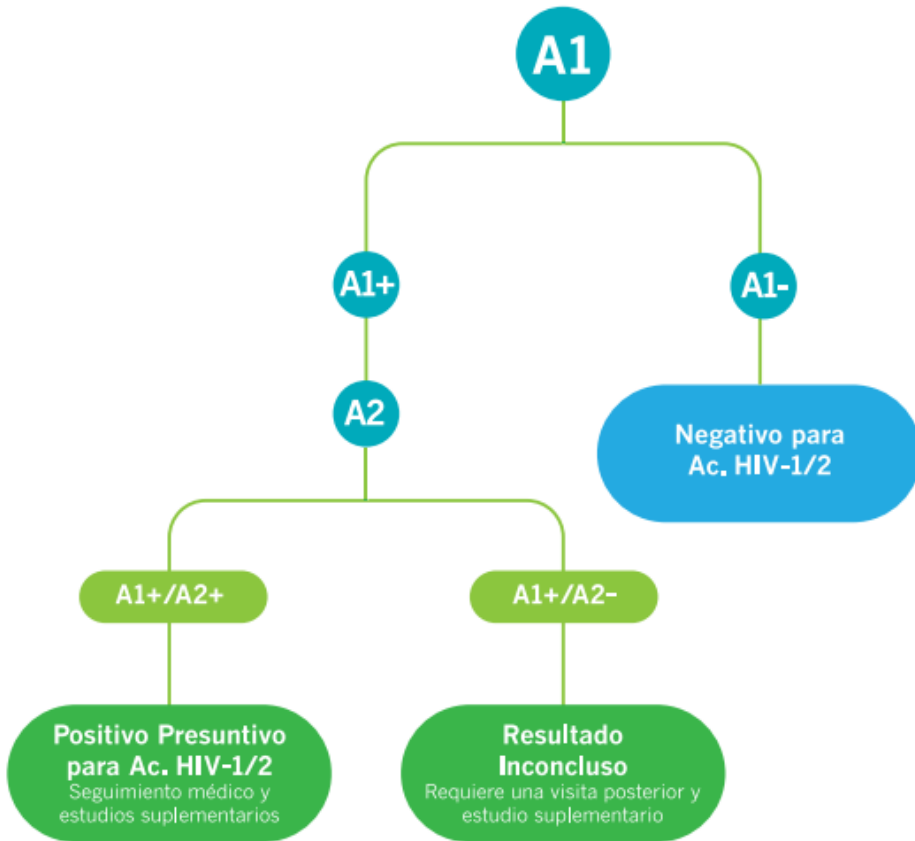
A1

A1+

A1-

A2

Negativo para Ac. HIV-1/2

A1+/A2+

A1+/A2-

Positivo Presuntivo para Ac. HIV-1/2
Seguimiento médico y estudios suplementarios

Resultado Inconcluso
Requiere una visita posterior y estudio suplementario